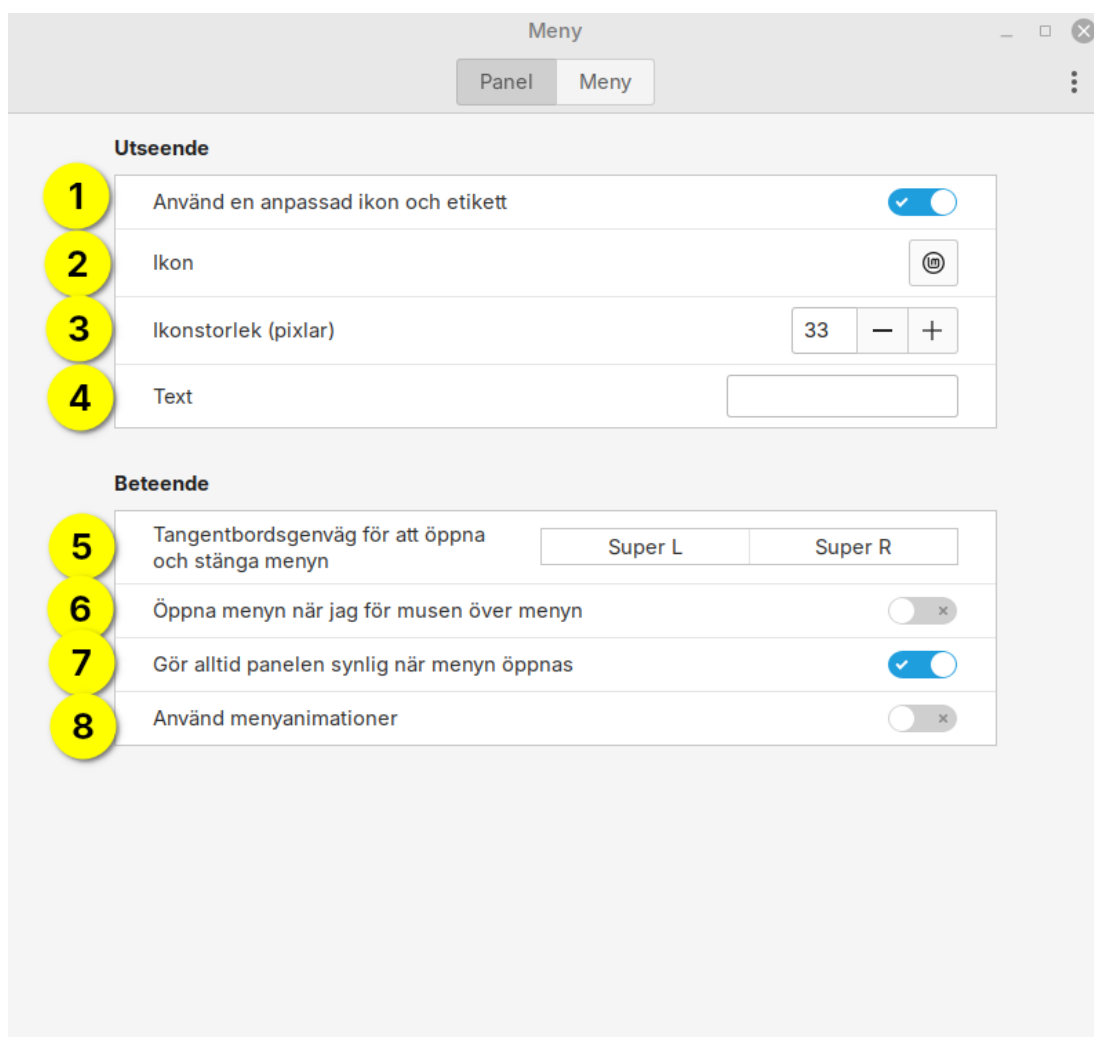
Meny

Panel Meny

Utseende

1 Använd en anpassad ikon och etikett

2 Ikon

3 Ikonstorlek (pixlar) 33 − +

4 Text

Beteende

5 Tangentbordsgenväg för att öppna och stänga menyn Super L Super R

6 Öppna menyn när jag för musen över menyn

7 Gör alltid panelen synlig när menyn öppnas

8 Använd menyanimationer